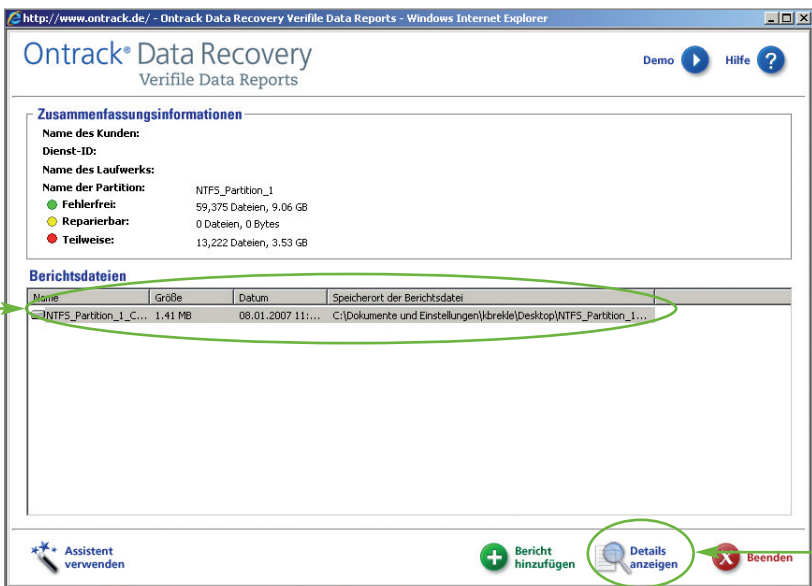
http://www.ontrack.de/ - Ontrack Data Recovery Verifile Data Reports - Windows Internet Explorer

Ontrack® Data Recovery
Verifile Data Reports

Demo

Hilfe

Zusammenfassungsinformationen

Name des Kunden:

Dienst-ID:

Name des Laufwerks:

Name der Partition: NTFS_Partition_1

Fehlerfrei: 59,375 Dateien, 9.06 GB

Reparierbar: 0 Dateien, 0 Bytes

Teilweise: 13,222 Dateien, 3.53 GB

Berichtsdateien

| Name | Größe | Datum | Speicherort der Berichtsdatei |
|---|---|---|---|
| NTFS_Partition_1_C... | 1.41 MB | 08.01.2007 11:... | C:\Dokumente und Einstellungen\kbrekle\Desktop\NTFS_Partition_1... |

Assistent verwenden

Bericht hinzufügen

Details anzeigen

Beenden